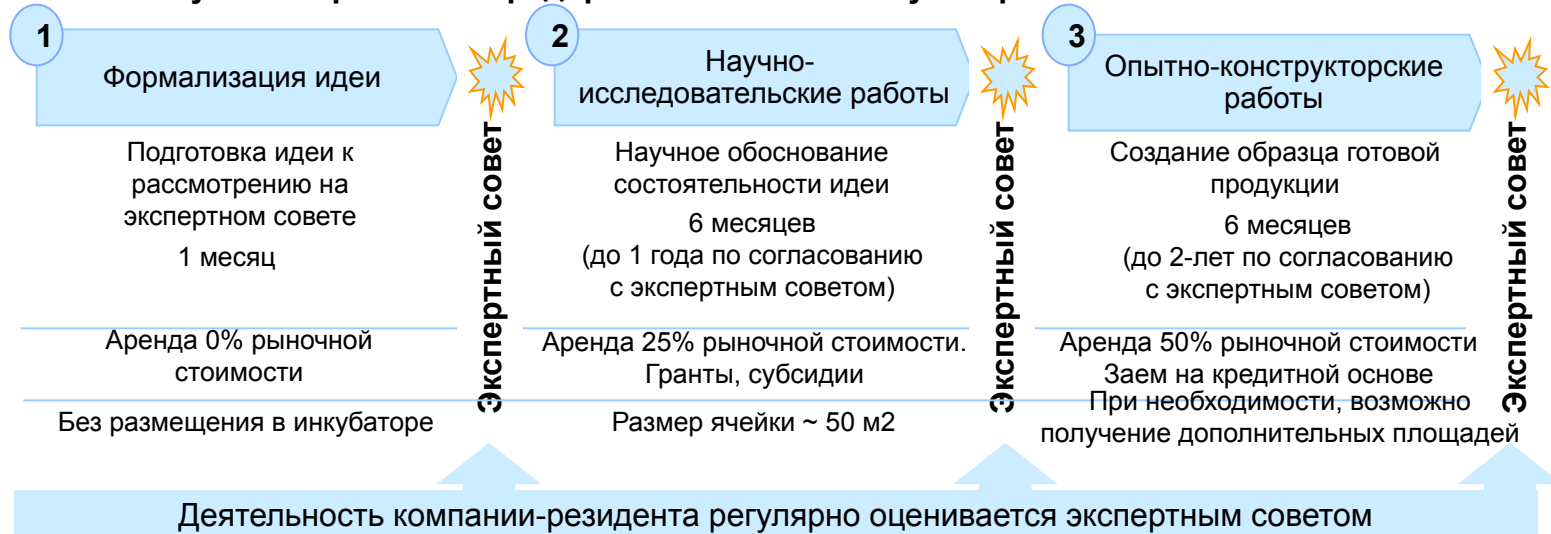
1

Формализация идеи

Подготовка идеи к рассмотрению на экспертном совете

1 месяц

Аренда 0% рыночной стоимости

Без размещения в инкубаторе

Экспертный совет

2

Научно-исследовательские работы

Научное обоснование состоятельности идеи

6 месяцев
(до 1 года по согласованию с экспертным советом)

Аренда 25% рыночной стоимости. Гранты, субсидии

Размер ячейки ~ 50 м2

Экспертный совет

3

Опытно-конструкторские работы

Создание образца готовой продукции

6 месяцев
(до 2-лет по согласованию с экспертным советом)

Аренда 50% рыночной стоимости
Заем на кредитной основе

При необходимости, возможно получение дополнительных площадей

Экспертный совет

Деятельность компании-резидента регулярно оценивается экспертным советом